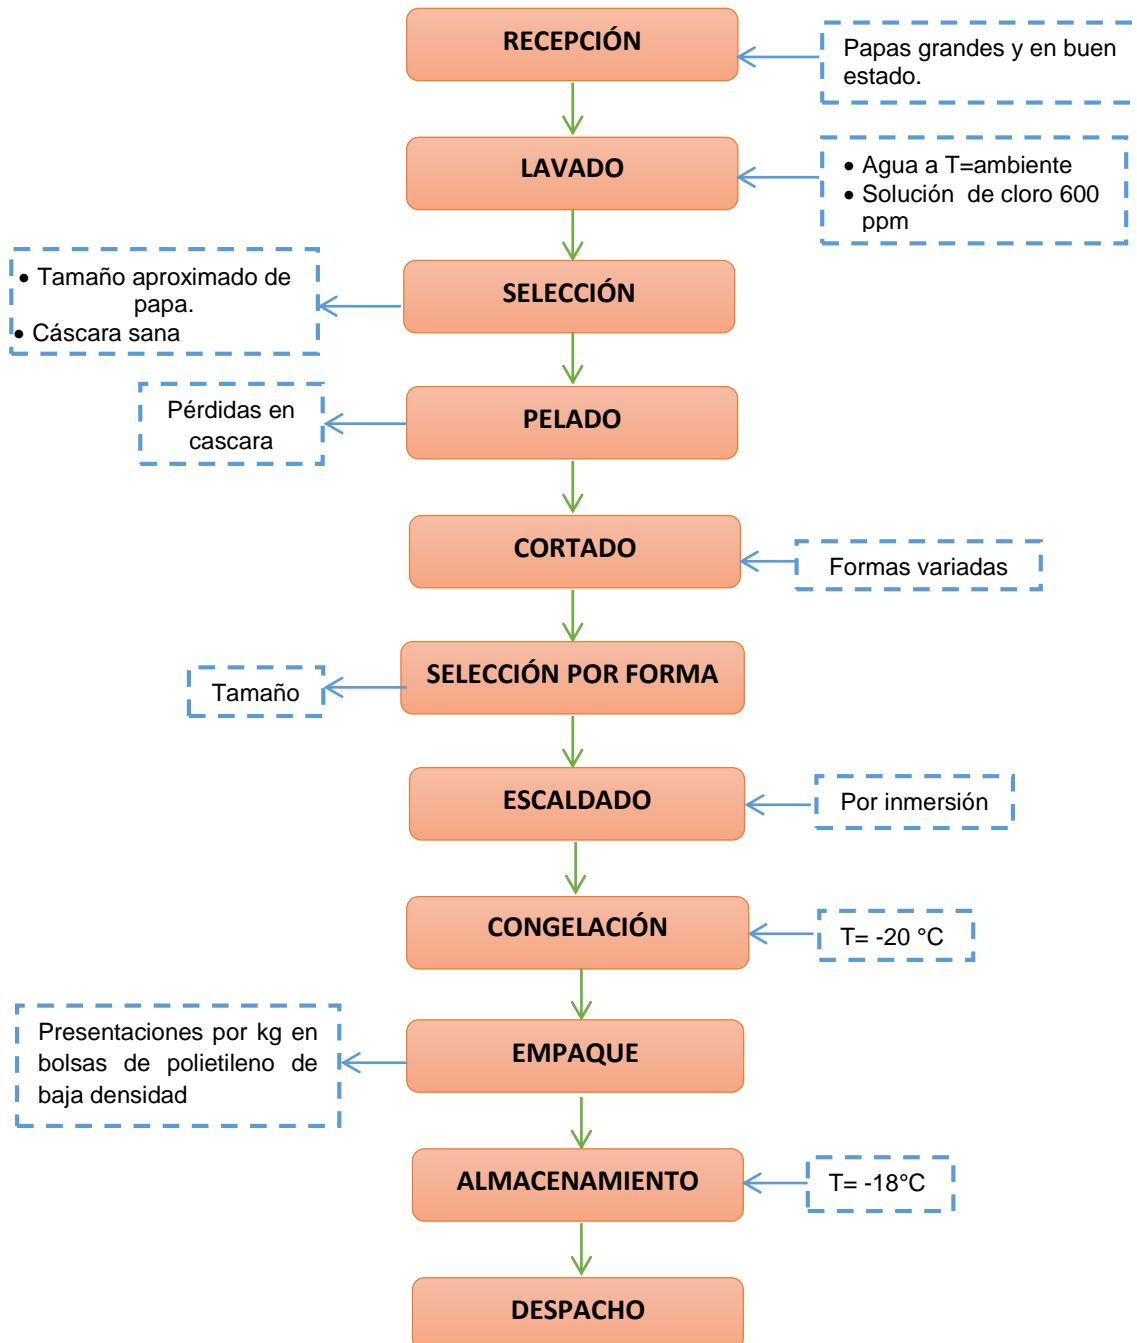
RECEPCIÓN

Papas grandes y en buen estado.

LAVADO

• Agua a T=ambiente
• Solución de cloro 600 ppm

• Tamaño aproximado de papa.
• Cáscara sana

SELECCIÓN

Pérdidas en cascara

PELADO

CORTADO

Formas variadas

Tamaño

SELECCIÓN POR FORMA

ESCALDADO

Por inmersión

CONGELACIÓN

T= -20 °C

Presentaciones por kg en bolsas de polietileno de baja densidad

EMPAQUE

ALMACENAMIENTO

T= -18°C

DESPACHO